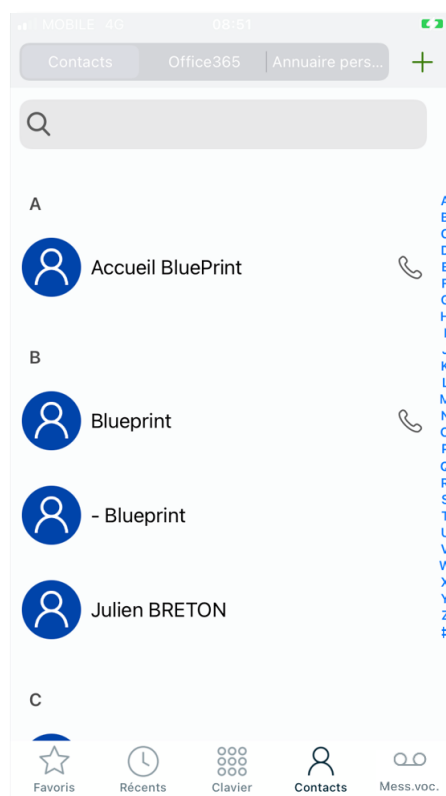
MOBILE 4G 08:51

Contacts Office365 Annuaire pers...

A

Accueil BluePrint

B

Blueprint

- Blueprint

Julien BRETON

C

A B C D E F G H I J K L M N O P Q R S T U V W X Y Z #

Favoris Récents Clavier Contacts Mess.voc.